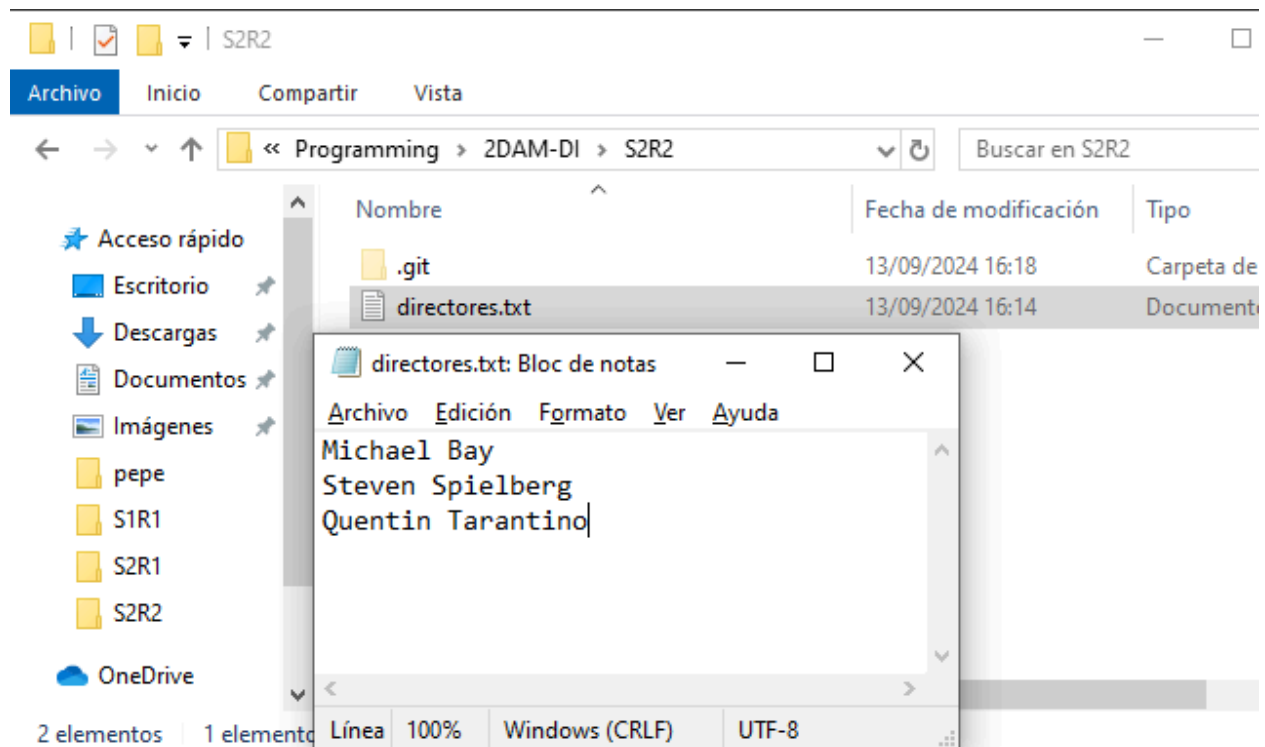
S2R2

Archivo Inicio Compartir Vista

« Programming › 2DAM-DI › S2R2

Buscar en S2R2

Acceso rápido
Escritorio
Descargas
Documentos
Imágenes
pepe
S1R1
S2R1
S2R2
OneDrive

| Nombre | Fecha de modificación | Tipo |
|---|---|---|
| .git | 13/09/2024 16:18 | Carpeta de |
| directores.txt | 13/09/2024 16:14 | Document |

directores.txt: Bloc de notas

Archivo Edición Formato Ver Ayuda

Michael Bay
Steven Spielberg
Quentin Tarantino

Línea 100% Windows (CRLF) UTF-8

2 elementos 1 elemento